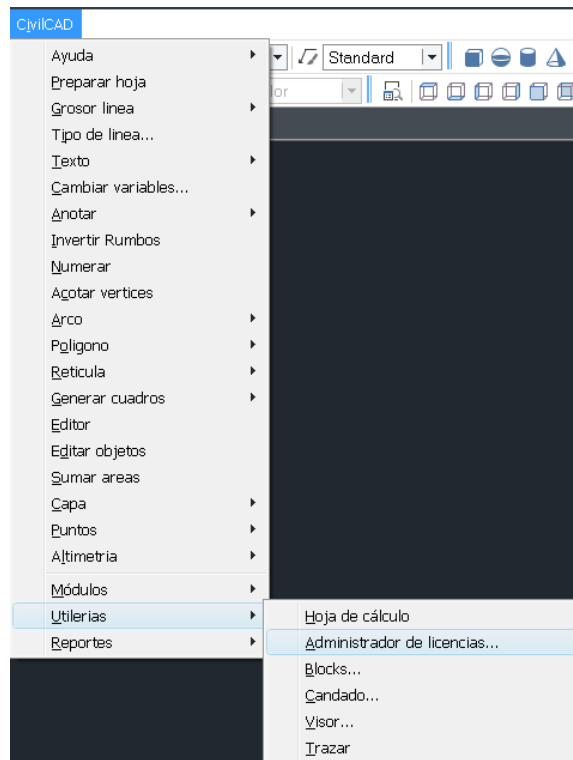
CivilCAD

Standard

Ayuda
Preparar hoja
Grosor linea
Tipo de linea...
Texto
Cambiar variables...
Anotar
Invertir Rumbos
Numerar
Acotar vertices
Arco
Poligono
Reticula
Generar cuadros
Editor
Editar objetos
Sumar areas
Capa
Puntos
Altimetria
Módulos
Utilerias
Reportes

Hoja de cálculo
Administrador de licencias...
Blocks...
Candado...
Visor...
Trazar